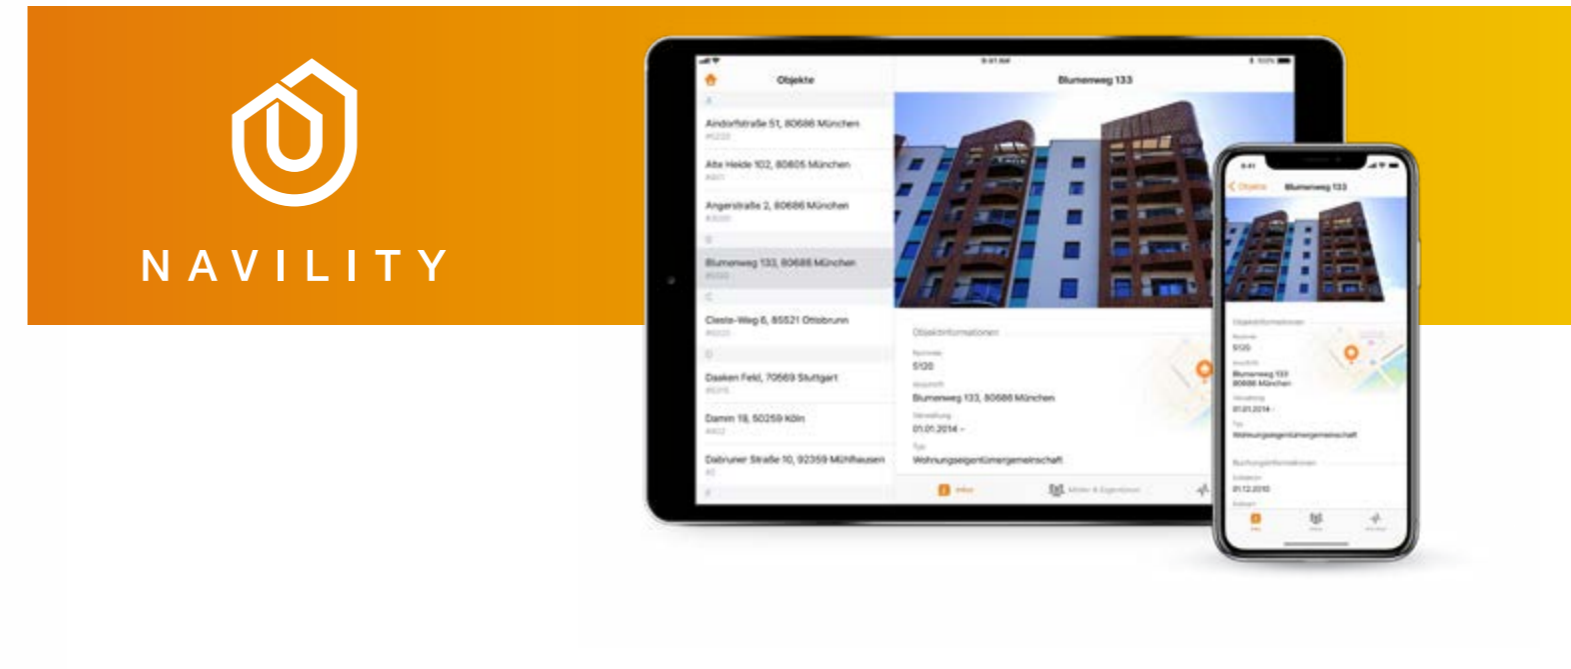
NAVILITY

Objekte

Aindorfstraße 51, 80686 München

Alte Heide 102, 80805 München

Angerstraße 2, 80686 München

Blumenweg 133, 80686 München

Clesle-Weg 6, 85521 Ottobrunn

Daaken Feld, 70569 Stuttgart

Damm 18, 50259 Köln

Dabruner Straße 10, 92359 Mühlhausen

Blumenweg 133

Objektinformationen

5120

Blumenweg 133, 80686 München

01.01.2014 -

Wohnungseigentümergemeinschaft

Infos

Objekte

Blumenweg 133

Objektinformationen

5120

Blumenweg 133
80686 München

01.01.2014 -

Wohnungseigentümergemeinschaft

Buchungsinformationen

01.12.2010